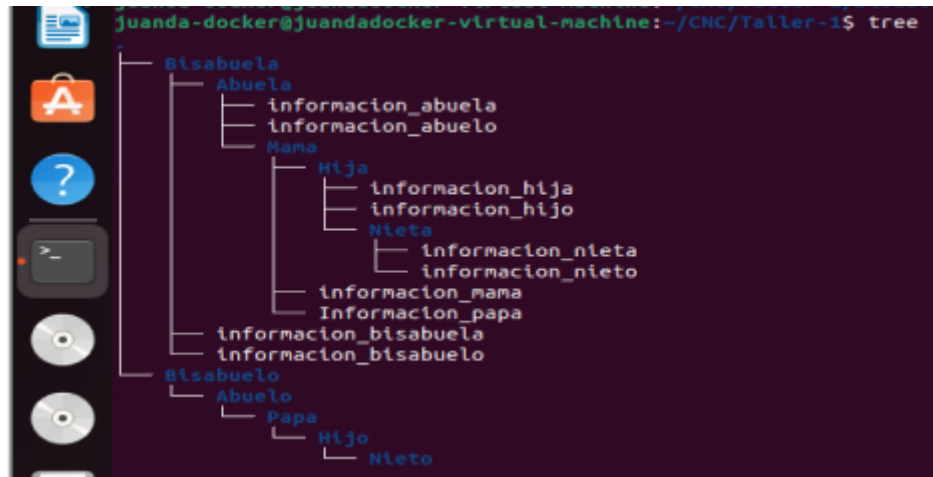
juanda-docker@juandadocker-virtual-machine:~/CNC/Taller-1$ tree
.
├── Bisabuela
│   ├── Abuela
│   │   ├── informacion_abuela
│   │   ├── informacion_abuelo
│   │   └── Mama
│   │       ├── Hija
│   │       │   ├── informacion_hija
│   │       │   ├── informacion_hijo
│   │       │   └── Nieta
│   │       │       ├── informacion_nieta
│   │       │       └── informacion_nieto
│   │       ├── informacion_mama
│   │       └── Informacion_papa
│   ├── informacion_bisabuela
│   └── informacion_bisabuelo
└── Bisabuelo
    └── Abuelo
        └── Papa
            └── Hijo
                └── Nieto